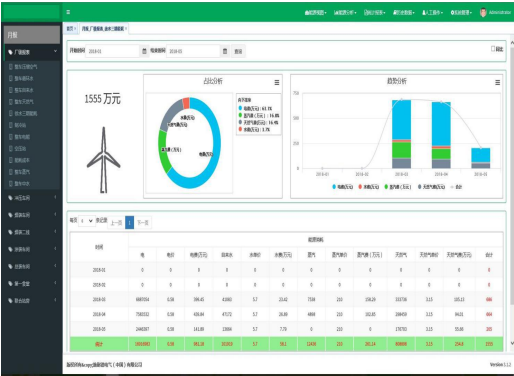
能源

首页 / 月报_厂级能耗_能耗月报数据

开始时间 2018-01 结束时间 2018-05 查询

1555 万元

占比分析

趋势分析

电费(万元)
蒸汽费(万元)
天然气费(万元)
水费(万元)

每页 5 条记录 上一页 1 下一页

| 时间 | | | | | | 能源消耗 | | | | | | | | |
|---|---|---|---|---|---|---|---|---|---|---|---|---|---|---|
| 2018-01 | 0 | 0 | 0 | 0 | 0 | 0 | 0 | 0 | 0 | 0 | 0 | 0 | 0 | 0 |
| 2018-02 | 0 | 0 | 0 | 0 | 0 | 0 | 0 | 0 | 0 | 0 | 0 | 0 | 0 | 0 |
| 2018-03 | 6887004 | 0.58 | 399.45 | 41863 | 3.7 | 15.62 | 7539 | 210 | 158.29 | 332736 | 3.15 | 105.13 | 666 |
| 2018-04 | 7583532 | 0.58 | 439.84 | 47572 | 3.7 | 26.00 | 4869 | 210 | 102.30 | 298400 | 3.15 | 94.01 | 664 |
| 2018-05 | 2446387 | 0.58 | 141.89 | 13864 | 3.7 | 7.79 | 0 | 210 | 0 | 170700 | 3.15 | 53.68 | 203 |
| 合计 | | | | | | | | | | | | | |

Version 1.1.2